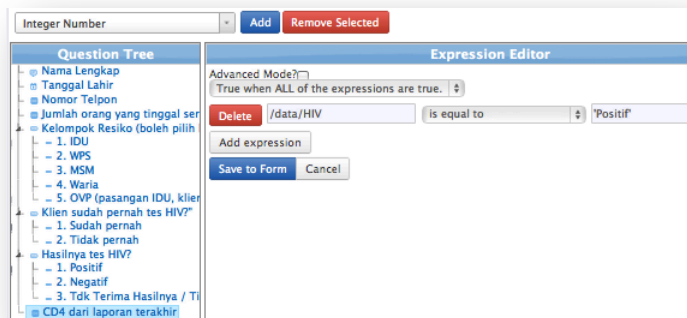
Integer Number
Add
Remove Selected

Question Tree
Nama Lengkap
Tanggal Lahir
Nomor Telpon
Jumlah orang yang tinggal ser
Kelompok Resiko (boleh pilih
1. IDU
2. WPS
3. MSM
4. Waria
5. OVP (pasangan IDU, klier
Klien sudah pernah tes HIV?"
1. Sudah pernah
2. Tidak pernah
Hasilnya tes HIV?
1. Positif
2. Negatif
3. Tdk Terima Hasilnya / Ti
CD4 dari laporan terakhir

Expression Editor
Advanced Mode?
True when ALL of the expressions are true.
Delete
/data/HIV
is equal to
'Positif'
Add expression
Save to Form
Cancel